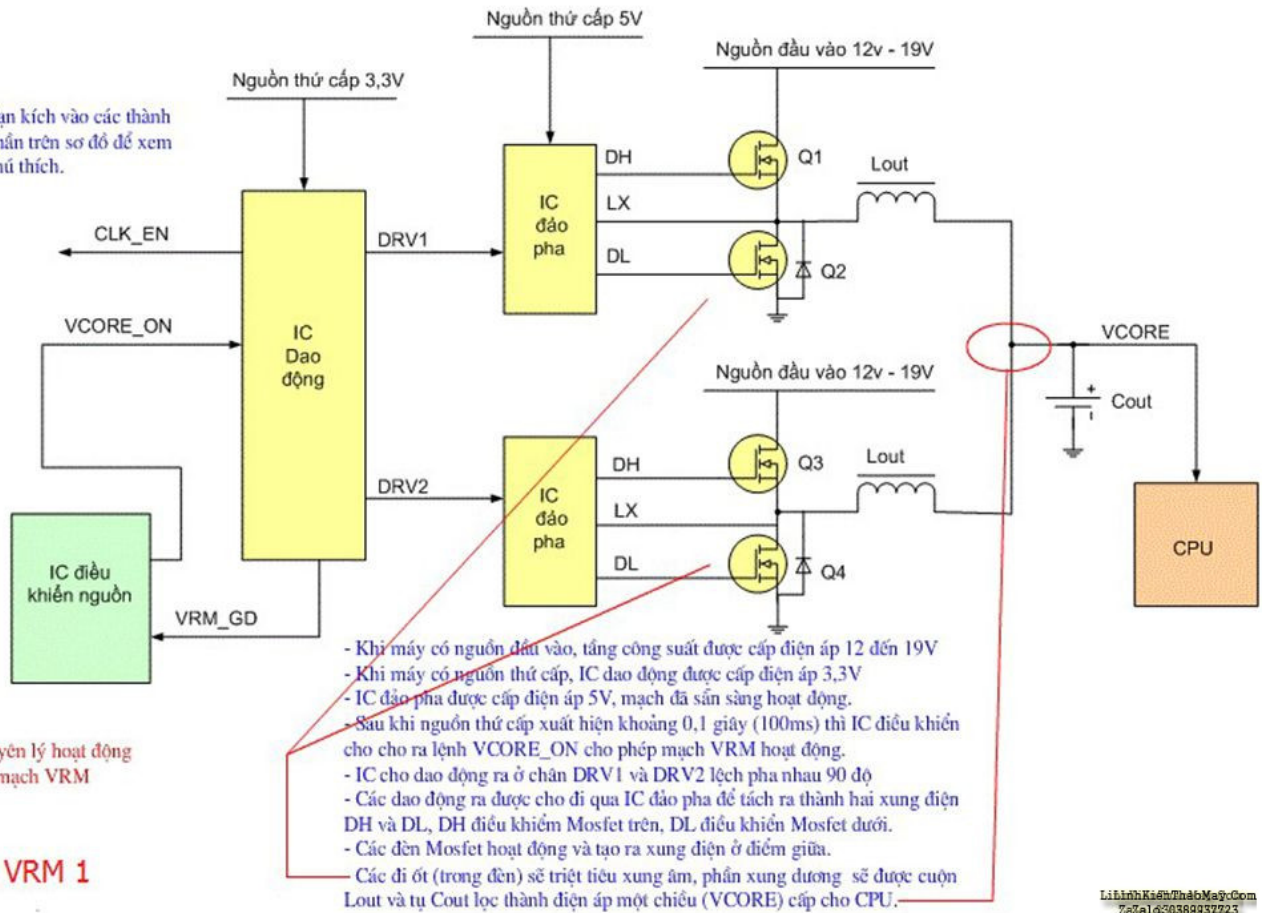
ạn kích vào các thành phần trên sơ đồ để xem hú thích.

Nguồn thứ cấp 3,3V

Nguồn thứ cấp 5V

Nguồn đầu vào 12v - 19V

DH

Q1

Lout

IC đảo pha

LX

DRV1

CLK_EN

DL

Q2

VCORE_ON

IC Dao động

VCORE

Nguồn đầu vào 12v - 19V

+

Cout

DH

Q3

Lout

DRV2

IC đảo pha

LX

CPU

IC điều khiển nguồn

DL

Q4

VRM_GD

- Khi máy có nguồn đầu vào, tầng công suất được cấp điện áp 12 đến 19V
- Khi máy có nguồn thứ cấp, IC dao động được cấp điện áp 3,3V
- IC đảo pha được cấp điện áp 5V, mạch đã sẵn sàng hoạt động.
- Sau khi nguồn thứ cấp xuất hiện khoảng 0,1 giây (100ms) thì IC điều khiển cho cho ra lệnh VCORE_ON cho phép mạch VRM hoạt động.
- IC cho dao động ra ở chân DRV1 và DRV2 lệch pha nhau 90 độ
- Các dao động ra được cho đi qua IC đảo pha để tách ra thành hai xung điện DH và DL, DH điều khiểm Mosfet trên, DL điều khiển Mosfet dưới.
- Các đèn Mosfet hoạt động và tạo ra xung điện ở điểm giữa.
- Các đi ốt (trong đèn) sẽ triệt tiêu xung âm, phần xung dương sẽ được cuộn Lout và tụ Cout lọc thành điện áp một chiều (VCORE) cấp cho CPU.

yên lý hoạt động mạch VRM

VRM 1

LinhKienThaoMay.Com
Zalo:0389937723